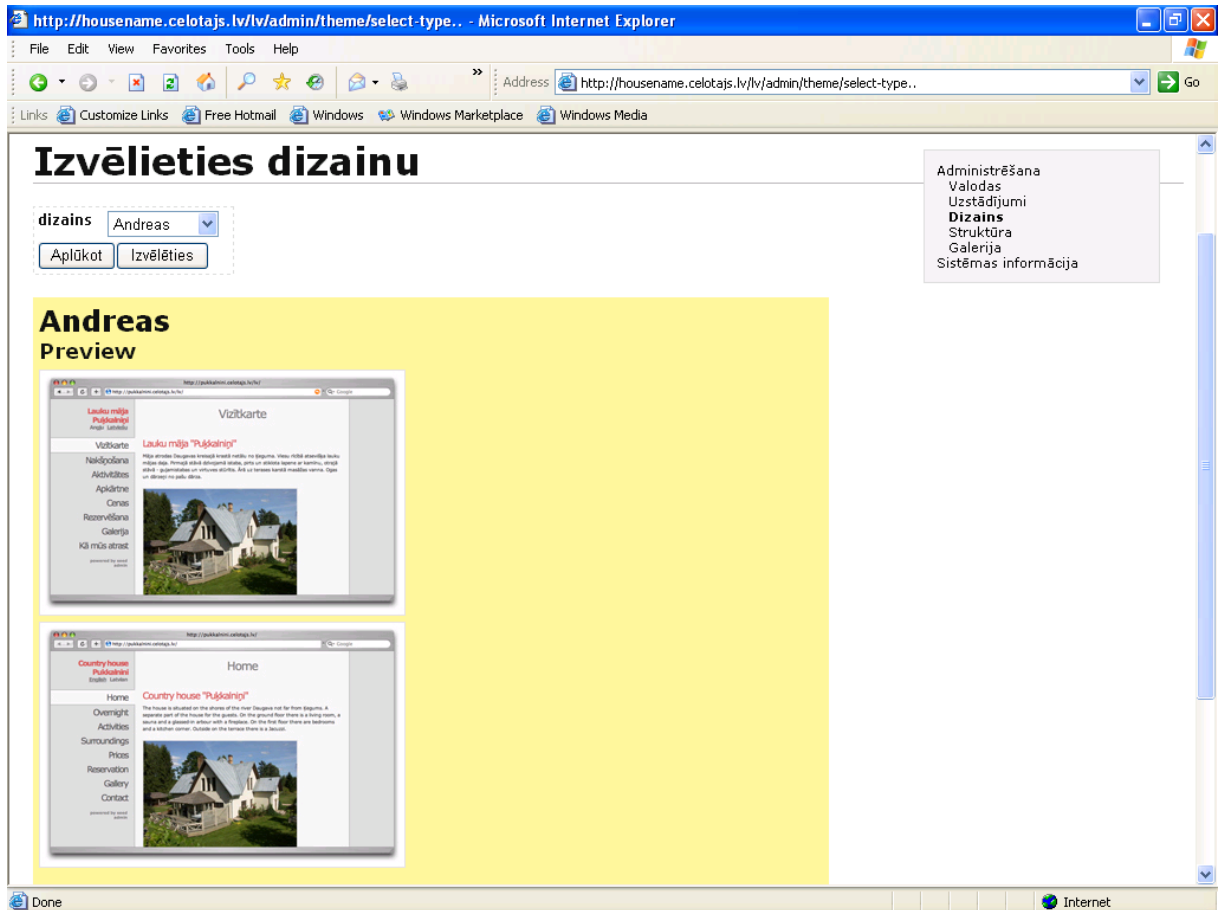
http://housename.celotajs.lv/lv/admin/theme/select-type.. - Microsoft Internet Explorer

File Edit View Favorites Tools Help

Address http://housename.celotajs.lv/lv/admin/theme/select-type.. Go

Links Customize Links Free Hotmail Windows Windows Marketplace Windows Media

Izvēlieties dizainu

dizains Andreas

Aplūkot Izvēlēties

Administrēšana
Valodas
Uzstādījumi
Dizains
Struktūra
Galerija
Sistēmas informācija

Andreas
Preview

http://pukkalnini.celotajs.lv/lv/

Lauku māja Puķkalniņi
Angļu Latviešu

Vizītkarte

Vizītkarte
Nakšņošana
Aktivitātes
Apkārtne
Cenas
Rezervēšana
Galerija
Kā mūs atrast

Lauku māja "Puķkalniņi"

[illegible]

http://pukkalnini.celotajs.lv/

Country house Pukkalnini
English Latvian

Home

Home
Overnight
Activities
Surroundings
Prices
Reservation
Gallery
Contact

Country house "Puķkalniņi"

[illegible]

Done Internet